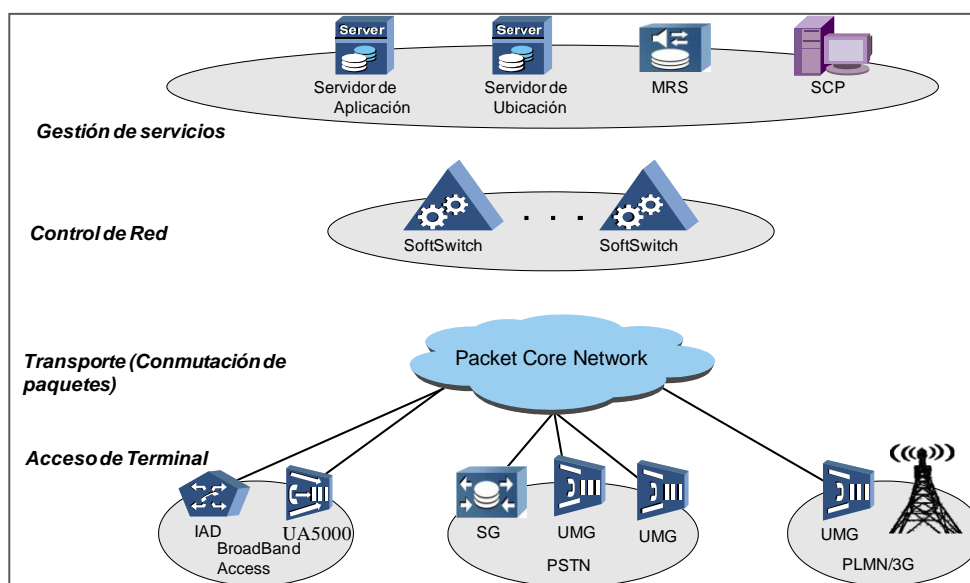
Server

Server

Servidor de Aplicación

Servidor de Ubicación

MRS

SCP

Gestión de servicios

Control de Red

SoftSwitch

. . .

SoftSwitch

Transporte (Conmutación de paquetes)

Packet Core Network

Acceso de Terminal

IAD

UA5000

BroadBand Access

SG

UMG

UMG

PSTN

UMG

PLMN/3G